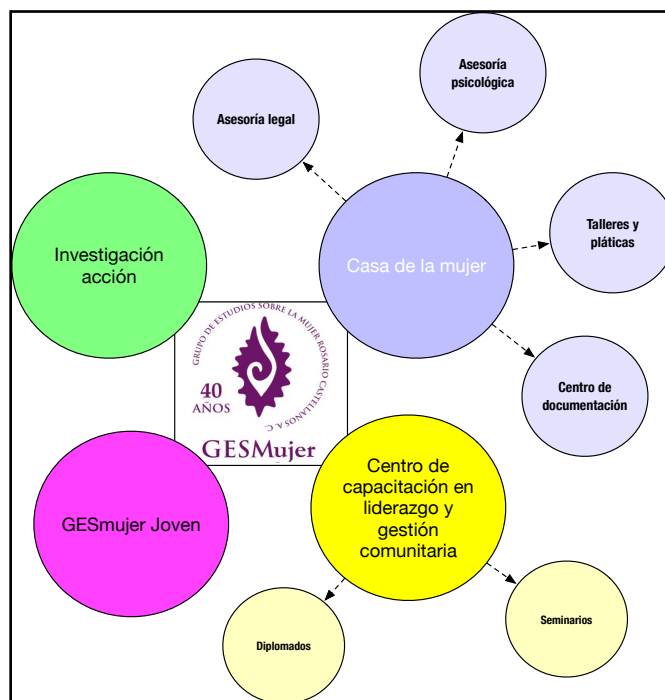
Asesoría psicológica

Asesoría legal

Investigación acción

Casa de la mujer

Talleres y pláticas

GRUPO DE ESTUDIOS SOBRE LA MUJER ROSARIO CASTELLANOS A. C.

40 AÑOS

GESMujer

Centro de documentación

Centro de capacitación en liderazgo y gestión comunitaria

GESmujer Joven

Seminarios

Diplomados